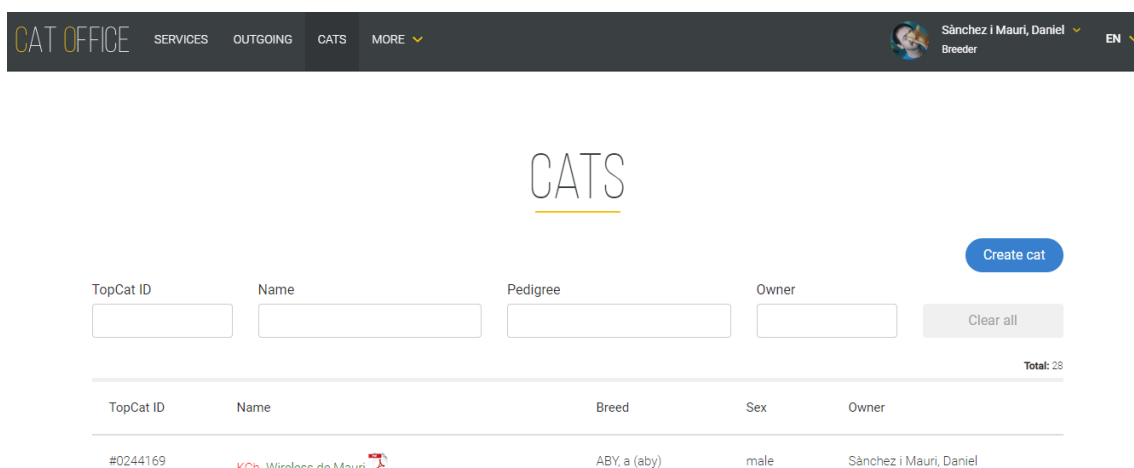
CAT OFFICE SERVICES OUTGOING CATS MORE

Sànchez i Mauri, Daniel
Breeder

EN

CATS

Create cat

TopCat ID

Name

Pedigree

Owner

Clear all

Total: 28

| TopCat ID | Name | Breed | Sex | Owner |
|---|---|---|---|---|
| #0244169 | KCh. Wireless de Mauri | ABY, a (aby) | male | Sànchez i Mauri, Daniel |